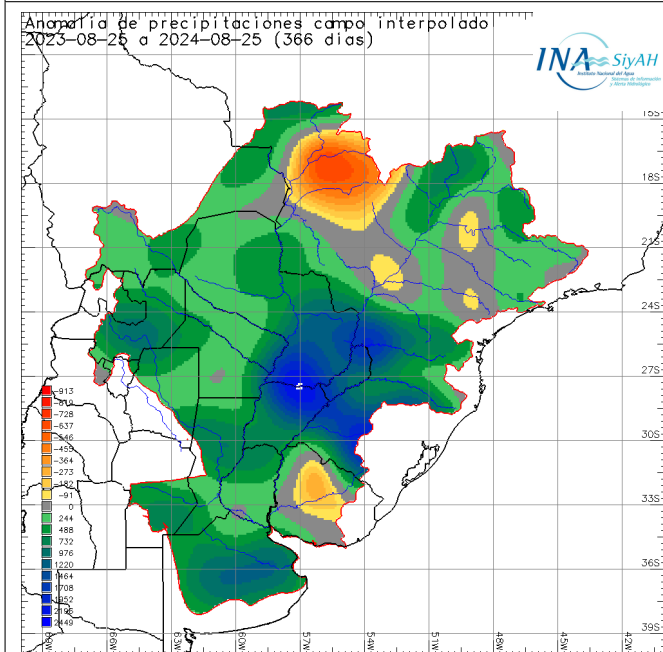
Anomalía de precipitaciones campo interpolado
2023-08-25 a 2024-08-25 (366 días)

INA SiyAH
Instituto Nacional del Agua
Sistema de Información y Alerta Hidrológico

15S
18S
21S
24S
27S
30S
33S
36S
39S

-913
-819
-728
-637
-546
-455
-364
-273
-182
-91
0
244
488
732
976
1220
1464
1708
1952
2196
2449

69W
66W
63W
60W
57W
54W
51W
48W
45W
42W